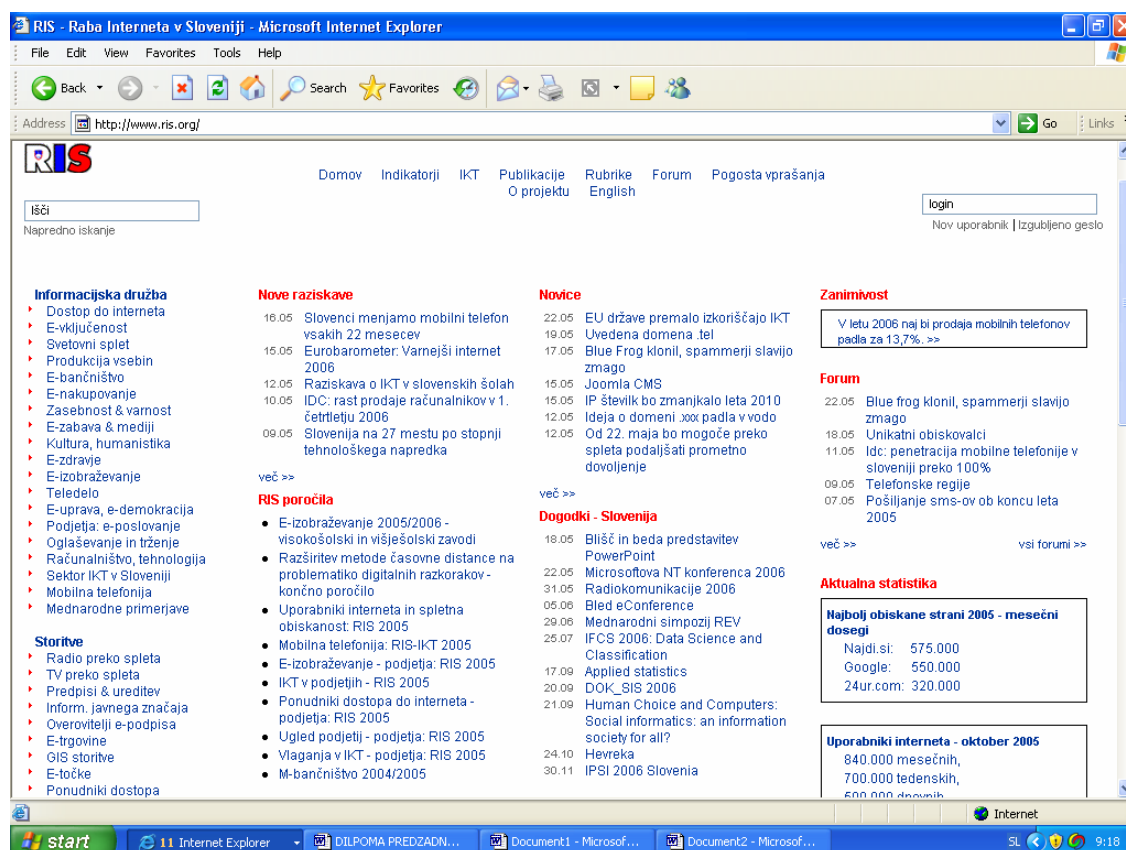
RIS - Raba Interneta v Sloveniji - Microsoft Internet Explorer

File Edit View Favorites Tools Help

Back Search Favorites

Address http://www.ris.org/ Go Links

RIS

Domov Indikatorji IKT Publikacije Rubrike Forum Pogosta vprašanja O projektu English

Išči
Napredno iskanje

login
Nov uporabnik | Izgubljeno geslo

Informacijska družba
Dostop do interneta
E-vključenost
Svetovni splet
Produkcija vsebin
E-bančništvo
E-nakupovanje
Zasebnost & varnost
E-zabava & mediji
Kultura, humanistika
E-zdravje
E-izobraževanje
Teledelo
E-uprava, e-demokracija
Podjetja: e-poslovanje
Oglaševanje in trženje
Računalništvo, tehnologija
Sektor IKT v Sloveniji
Mobilna telefonija
Mednarodne primerjave

Storitve
Radio preko spleta
TV preko spleta
Predpisi & ureditev
Inform. javnega značaja
Overovitelji e-podpisa
E-trgovine
GIS storitve
E-točke
Ponudniki dostopa

Nove raziskave
16.05 Slovenci menjamo mobilni telefon vsakih 22 mesecev
15.05 Eurobarometer: Varnejši internet 2006
12.05 Raziskava o IKT v slovenskih šolah
10.05 IDC: rast prodaje računalnikov v 1. četrtletju 2006
09.05 Slovenija na 27 mestu po stopnji tehnološkega napredka
več >>

RIS poročila
• E-izobraževanje 2005/2006 - visokošolski in višješolski zavodi
• Razširitev metode časovne distance na problematiko digitalnih razkorakov - končno poročilo
• Uporabniki interneta in spletna obiskanost: RIS 2005
• Mobilna telefonija: RIS-IKT 2005
• E-izobraževanje - podjetja: RIS 2005
• IKT v podjetjih - RIS 2005
• Ponudniki dostopa do interneta - podjetja: RIS 2005
• Ugled podjetij - podjetja: RIS 2005
• Vlaganja v IKT - podjetja: RIS 2005
• M-bančništvo 2004/2005

Novice
22.05 EU države premalo izkoriščajo IKT
19.05 Uvedena domena .tel
17.05 Blue Frog klonil, spammerji slavijo zmago
15.05 Joomla CMS
15.05 IP števil bo zmanjkalo leta 2010
12.05 Ideja o domeni .xxx padla v vodo
12.05 Od 22. maja bo mogoče preko spleta podaljšati prometno dovoljenje
več >>

Dogodki - Slovenija
18.05 Blišč in beda predstavitev PowerPoint
22.05 Microsoftova NT konferenca 2006
31.05 Radiokomunikacije 2006
05.06 Bled eConference
29.06 Mednarodni simpozij REV
25.07 IFCS 2006: Data Science and Classification
17.09 Applied statistics
20.09 DOK_SIS 2006
21.09 Human Choice and Computers: Social informatics: an information society for all?
24.10 Hevreka
30.11 IPSI 2006 Slovenia

Zanimivost
V letu 2006 naj bi prodaja mobilnih telefonov padla za 13,7%. >>

Forum
22.05 Blue frog klonil, spammerji slavijo zmago
18.05 Unikatni obiskovalci
11.05 Idc: penetracija mobilne telefonije v sloveniji preko 100%
09.05 Telefonske regije
07.05 Pošiljanje sms-ov ob koncu leta 2005
več >> vsi forumi >>

Aktualna statistika
Najbolj obiskane strani 2005 - mesečni dosegi
Najdi.si: 575.000
Google: 550.000
24ur.com: 320.000

Uporabniki interneta - oktober 2005
840.000 mesečnih,
700.000 tedenskih,
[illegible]

Internet

start 11 Internet Explorer DILPOMA PREDZADN... Document1 - Microsof... Document2 - Microsof... SL 9:18